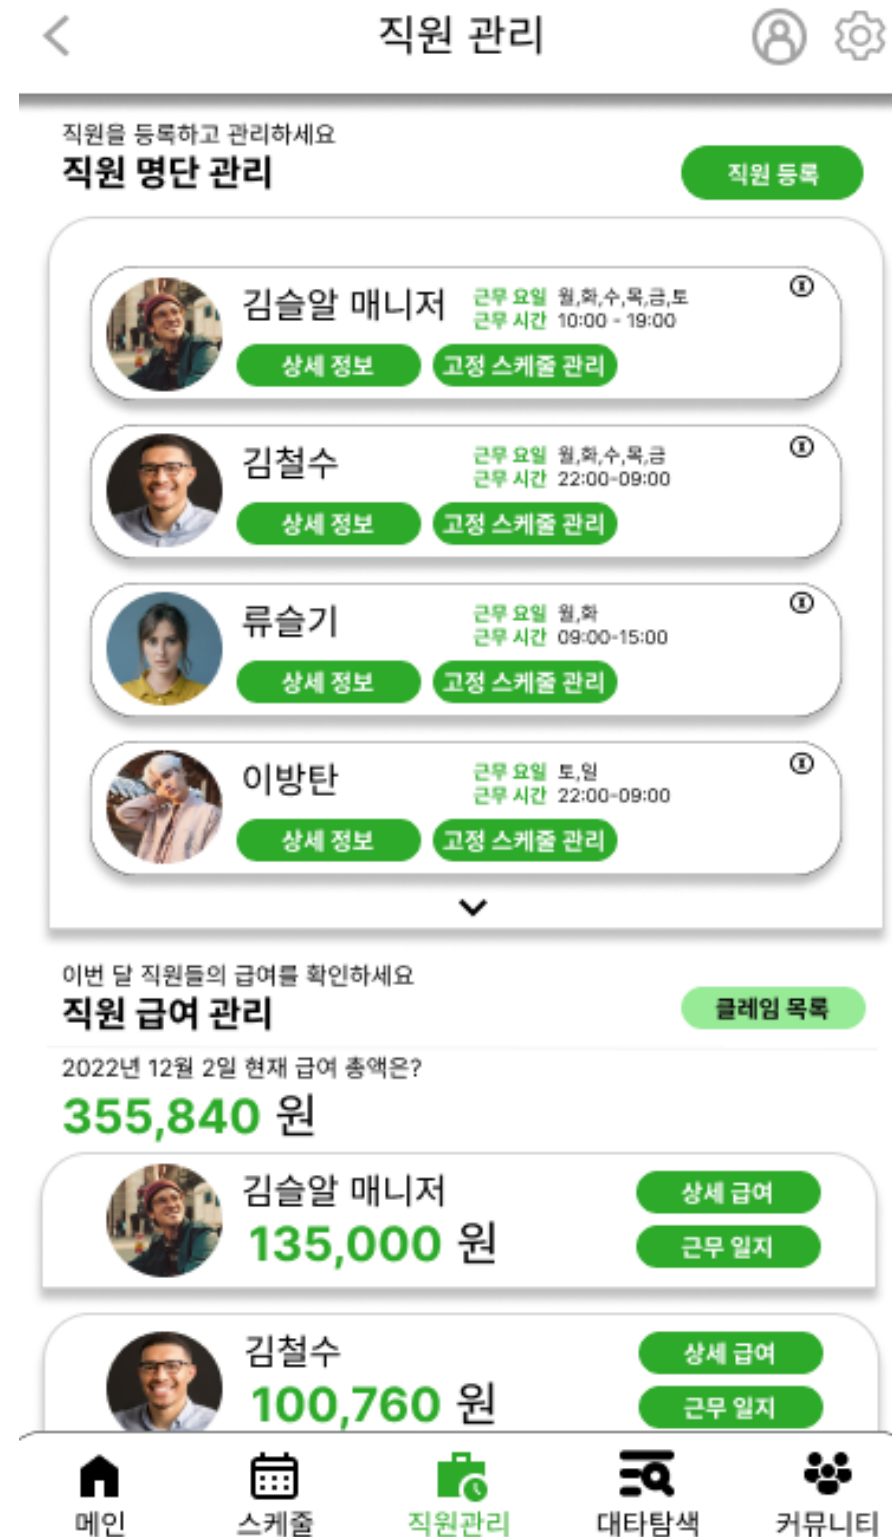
직원 관리

직원을 등록하고 관리하세요
직원 명단 관리

직원 등록

김슬알 매니저
근무 요일 월,화,수,목,금,토
근무 시간 10:00 - 19:00
상세 정보
고정 스케줄 관리

김철수
근무 요일 월,화,수,목,금
근무 시간 22:00-09:00
상세 정보
고정 스케줄 관리

류슬기
근무 요일 월,화
근무 시간 09:00-15:00
상세 정보
고정 스케줄 관리

이방탄
근무 요일 토,일
근무 시간 22:00-09:00
상세 정보
고정 스케줄 관리

이번 달 직원들의 급여를 확인하세요
직원 급여 관리

클레임 목록

2022년 12월 2일 현재 급여 총액은?
355,840 원

김슬알 매니저
135,000 원
상세 급여
근무 일지

김철수
100,760 원
상세 급여
근무 일지

메인
스케줄
직원관리
대타탐색
커뮤니티